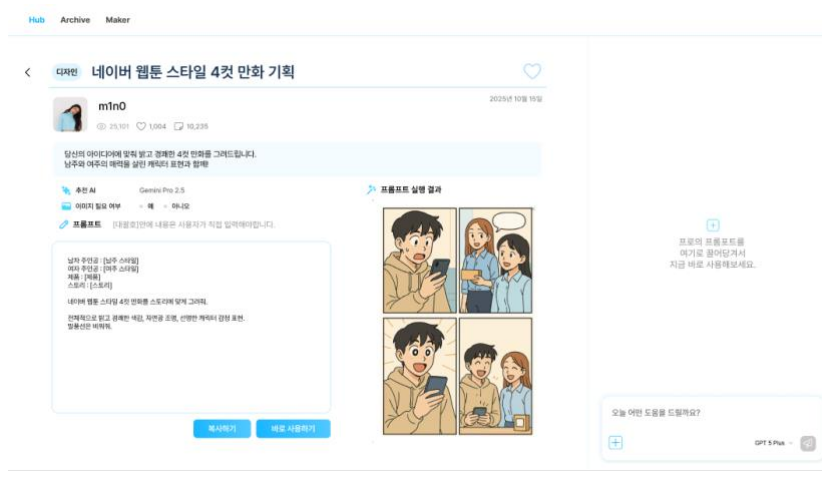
Hub Archive Maker

<

디자인 네이버 웹툰 스타일 4컷 만화 기획

m1n0

25,101 1,004 10,235

2025년 10월 15일

당신의 아이디어에 맞춰 밝고 경쾌한 4컷 만화를 그려드립니다.
남주와 여주의 매력을 살린 캐릭터 표현과 함께

추천 AI Gemini Pro 2.5

이미지 필요 여부 ● 예 ○ 아니오

프롬프트 [대괄호]안에 내용은 사용자가 직접 입력해야합니다.

남자 주인공 : [남주 스타일]
여자 주인공 : [여주 스타일]
제품 : [제품]
스토리 : [스토리]

네이버 웹툰 스타일 4컷 만화를 스토리에 맞게 그려줘.

전체적으로 밝고 경쾌한 색감, 자연광 조명, 선명한 캐릭터 감정 표현.
말풍선은 비워줘.

복사하기 바로 사용하기

프롬프트 실행 결과

프로의 프롬프트를
여기로 끌어당겨서
지금 바로 사용해보세요.

오늘 어떤 도움을 드릴까요?

GPT 5 Plus